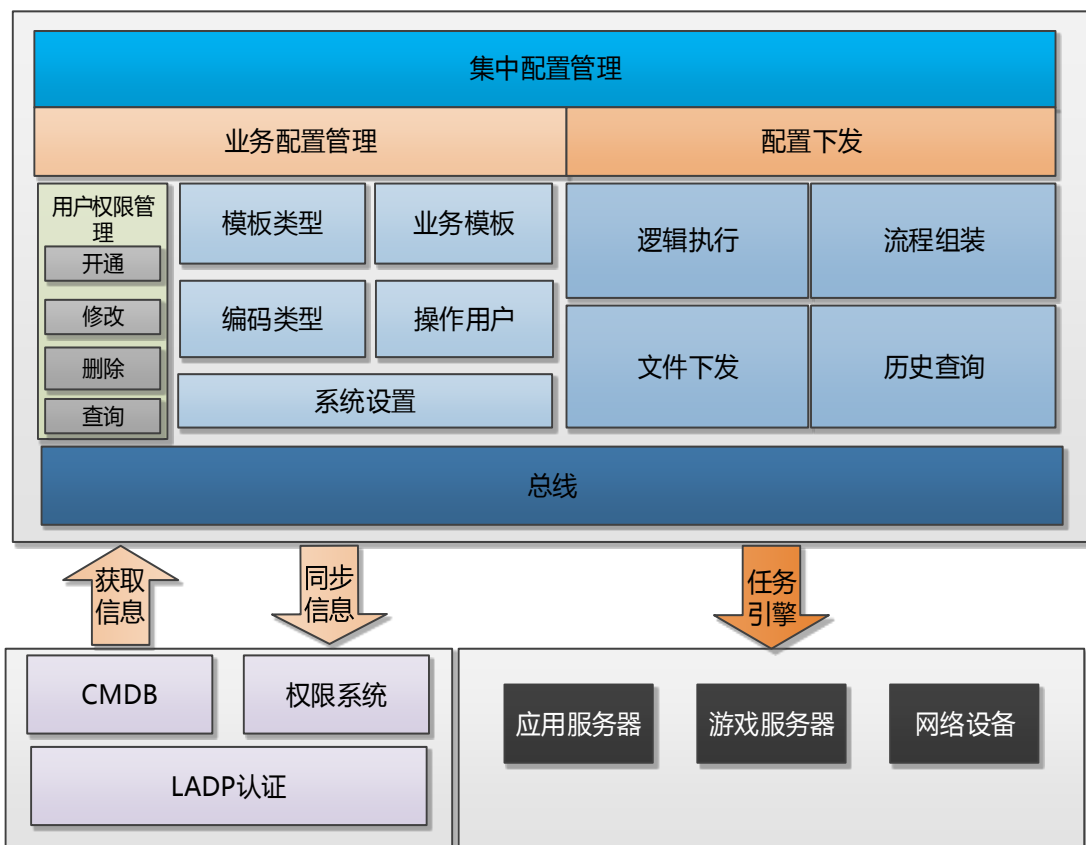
集中配置管理

业务配置管理

配置下发

用户权限管理

开通

修改

删除

查询

模板类型

业务模板

编码类型

操作用户

系统设置

逻辑执行

流程组装

文件下发

历史查询

总线

获取信息

同步信息

任务引擎

CMDB

权限系统

LADP认证

应用服务器

游戏服务器

网络设备